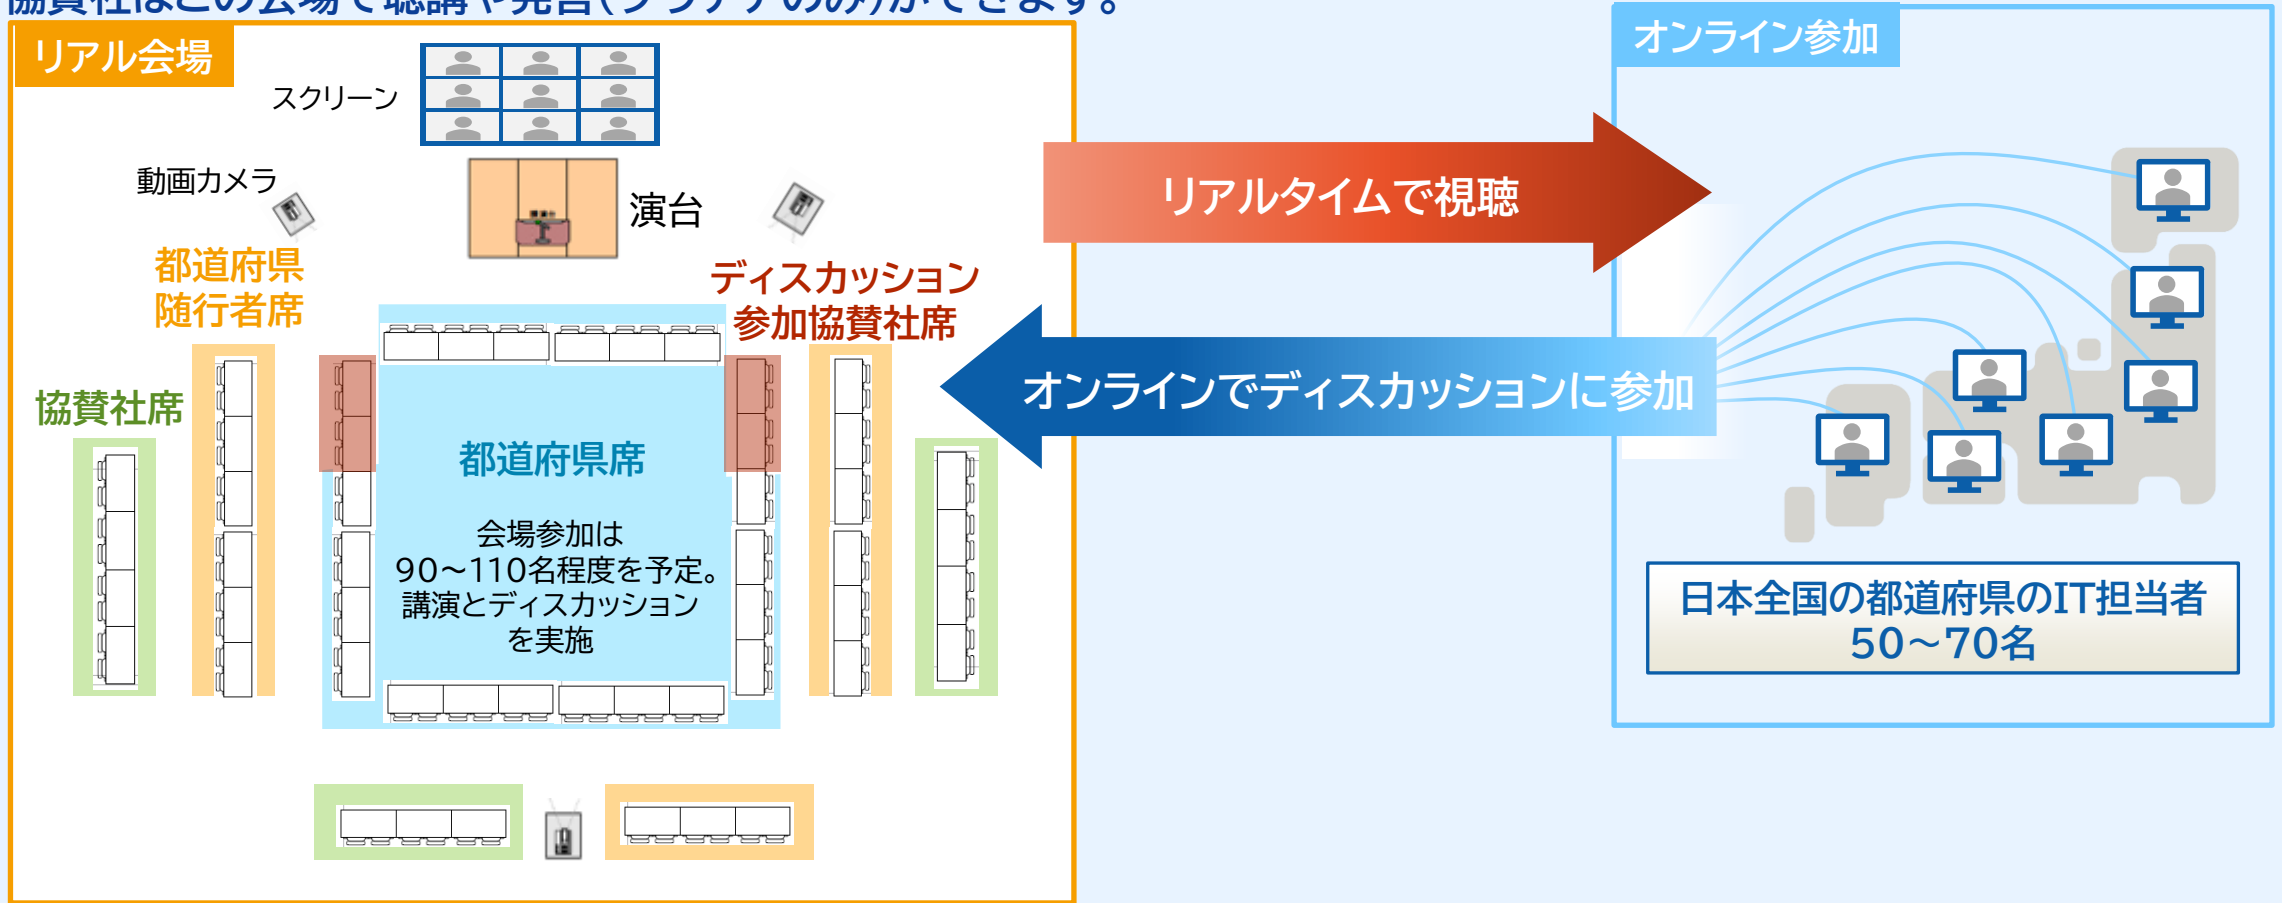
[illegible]

リアル会場

スクリーン

動画カメラ

演台

都道府県
随行者席

ディスカッション
参加協賛社席

協賛社席

都道府県席

会場参加は
90～110名程度を予定。
講演とディスカッション
を実施

リアルタイムで視聴

オンラインでディスカッションに参加

オンライン参加

日本全国の都道府県のIT担当者
50～70名